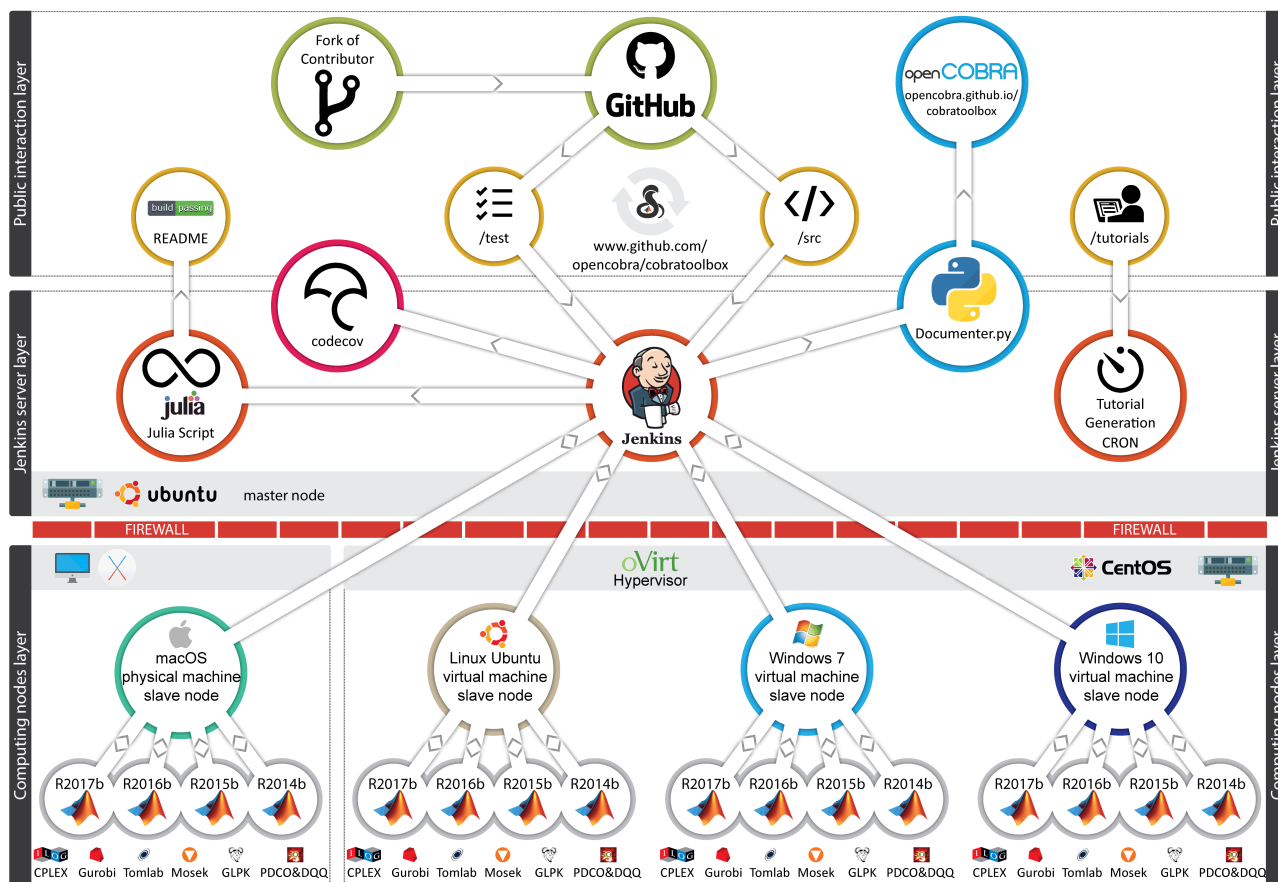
Public interaction layer

Fork of Contributor

GitHub

openCOBRA
opencobra.github.io/cobratoolbox

build passing
README

/test

www.github.com/opencobra/cobratoolbox

</>
/src

/tutorials

Jenkins server layer

codecov

julia
Julia Script

Jenkins

Documenter.py

Tutorial Generation CRON

ubuntu master node

FIREWALL FIREWALL

Computing nodes layer

oVirt
Hypervisor

CentOS

macOS physical machine slave node

Linux Ubuntu virtual machine slave node

Windows 7 virtual machine slave node

Windows 10 virtual machine slave node

R2017b R2016b R2015b R2014b
R2017b R2016b R2015b R2014b
R2017b R2016b R2015b R2014b
R2017b R2016b R2015b R2014b

CPLEX Gurobi Tomlab Mosek GLPK PDCO&DQQ
CPLEX Gurobi Tomlab Mosek GLPK PDCO&DQQ
CPLEX Gurobi Tomlab Mosek GLPK PDCO&DQQ
CPLEX Gurobi Tomlab Mosek GLPK PDCO&DQQ